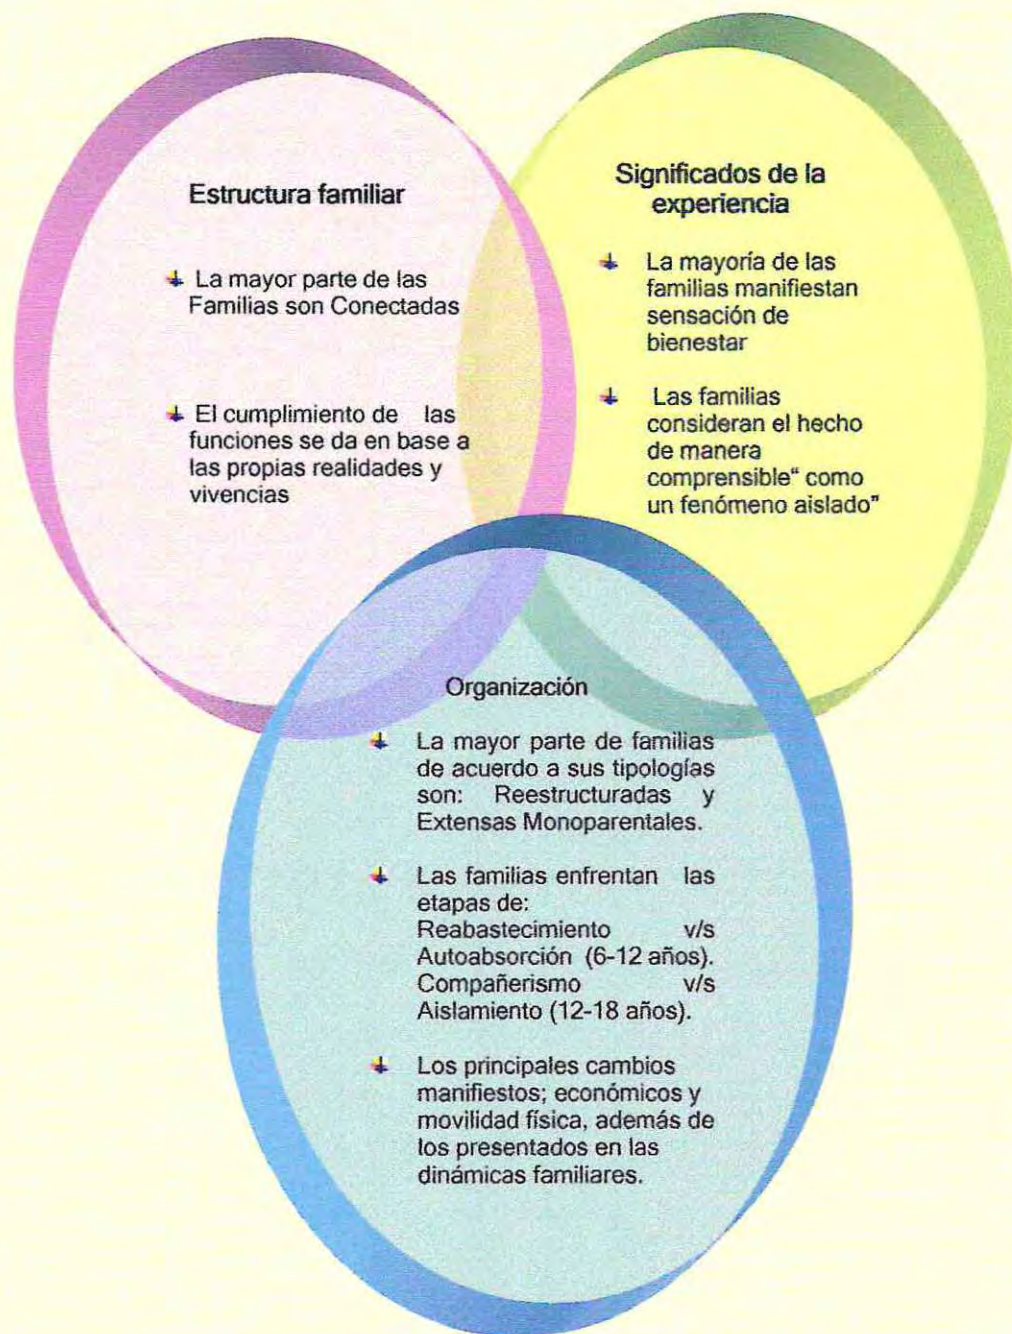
Estructura familiar

La mayor parte de las Familias son Conectadas

El cumplimiento de las funciones se da en base a las propias realidades y vivencias

Significados de la experiencia

La mayoría de las familias manifiestan sensación de bienestar

Las familias consideran el hecho de manera comprensible" como un fenómeno aislado"

Organización

La mayor parte de familias de acuerdo a sus tipologías son: Reestructuradas y Extensas Monoparentales.

Las familias enfrentan las etapas de: Reabastecimiento v/s Autoabsorción (6-12 años). Compañerismo v/s Aislamiento (12-18 años).

Los principales cambios manifiestos; económicos y movilidad física, además de los presentados en las dinámicas familiares.